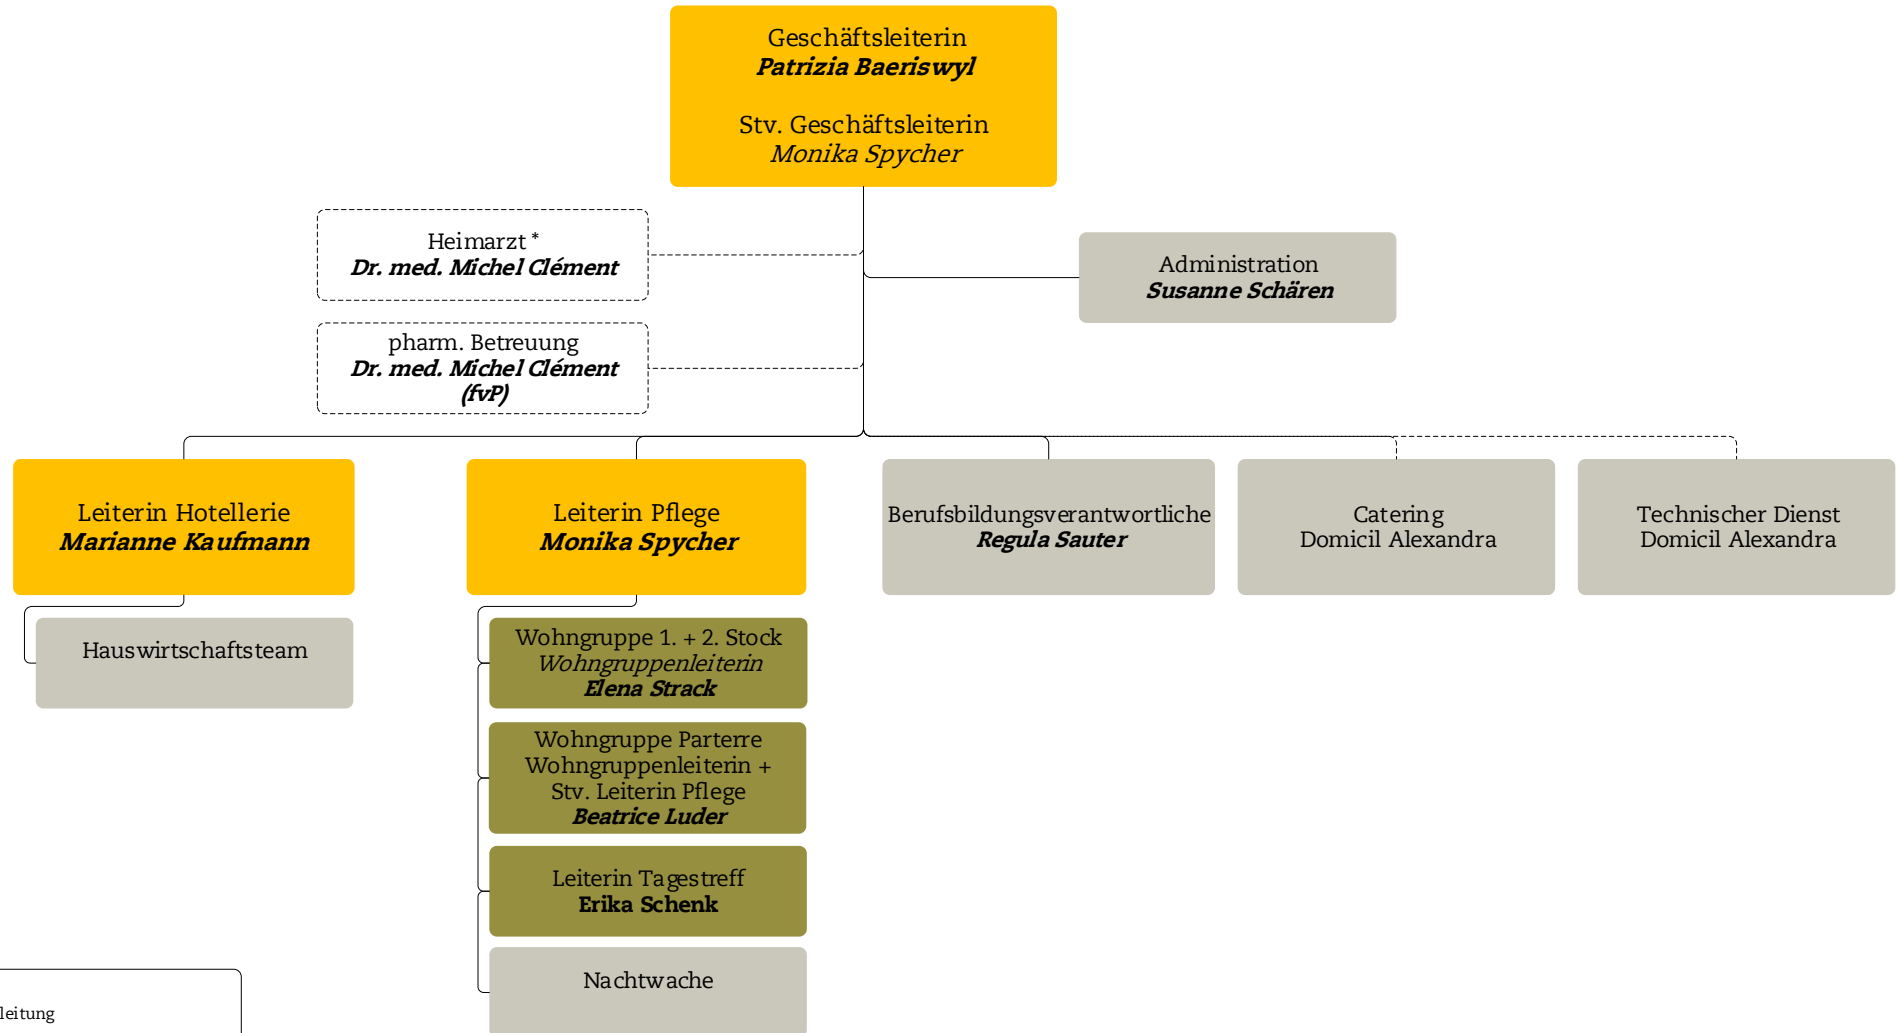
Geschäftsleiterin
Patrizia Baeriswyl

Stv. Geschäftsleiterin
Monika Spycher

Heimarzt *
Dr. med. Michel Clément

pharm. Betreuung
Dr. med. Michel Clément
(fvP)

Administration
Susanne Schären

Leiterin Hotellerie
Marianne Kaufmann

Hauswirtschaftsteam

Leiterin Pflege
Monika Spycher

Wohngruppe 1. + 2. Stock
Wohngruppenleiterin
Elena Strack

Wohngruppe Parterre
Wohngruppenleiterin +
Stv. Leiterin Pflege
Beatrice Luder

Leiterin Tagestreff
Erika Schenk

Nachtwache

Berufsbildungsverantwortliche
Regula Sauter

Catering
Domicil Alexandra

Technischer Dienst
Domicil Alexandra

leitung